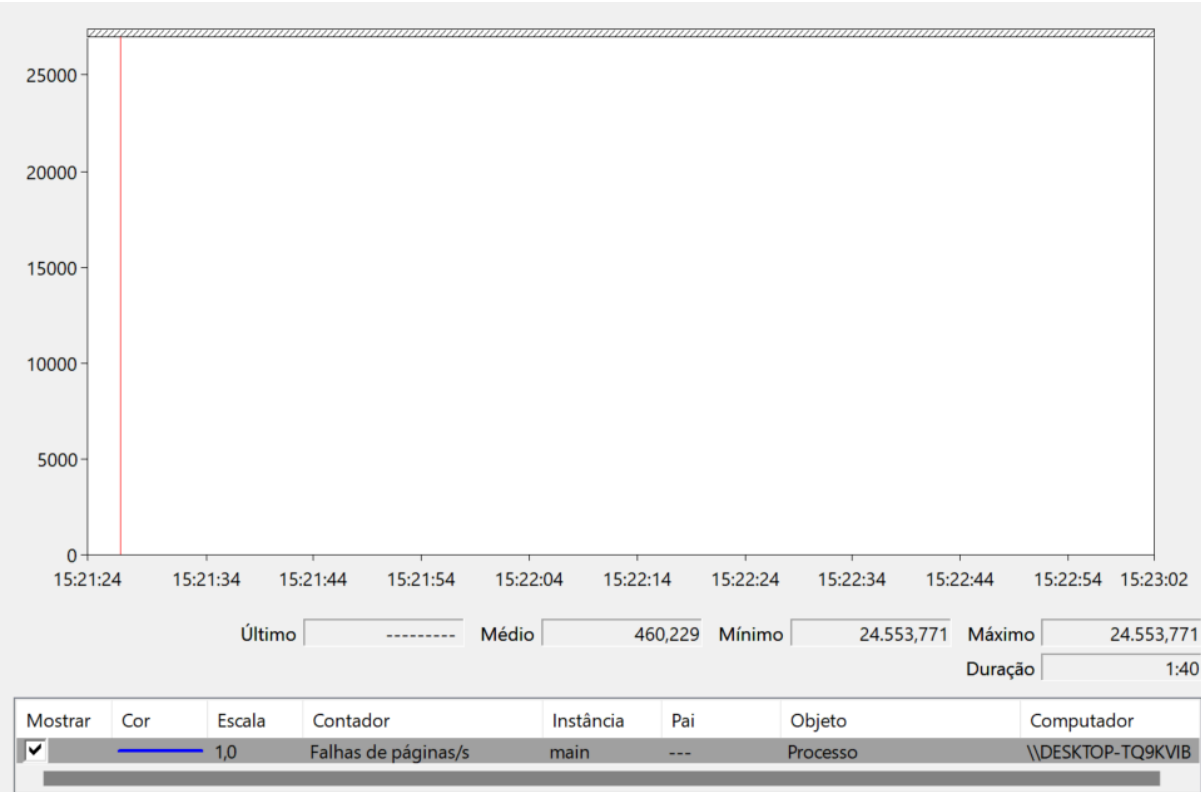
25000
20000
15000
10000
5000
0
15:21:24 15:21:34 15:21:44 15:21:54 15:22:04 15:22:14 15:22:24 15:22:34 15:22:44 15:22:54 15:23:02

Último --------- Médio 460,229 Mínimo 24.553,771 Máximo 24.553,771
Duração 1:40

| Mostrar | Cor | Escala | Contador | Instância | Pai | Objeto | Computador |
|---|---|---|---|---|---|---|---|
| ✔ | | 1,0 | Falhas de páginas/s | main | --- | Processo | \\DESKTOP-TQ9KVIB |